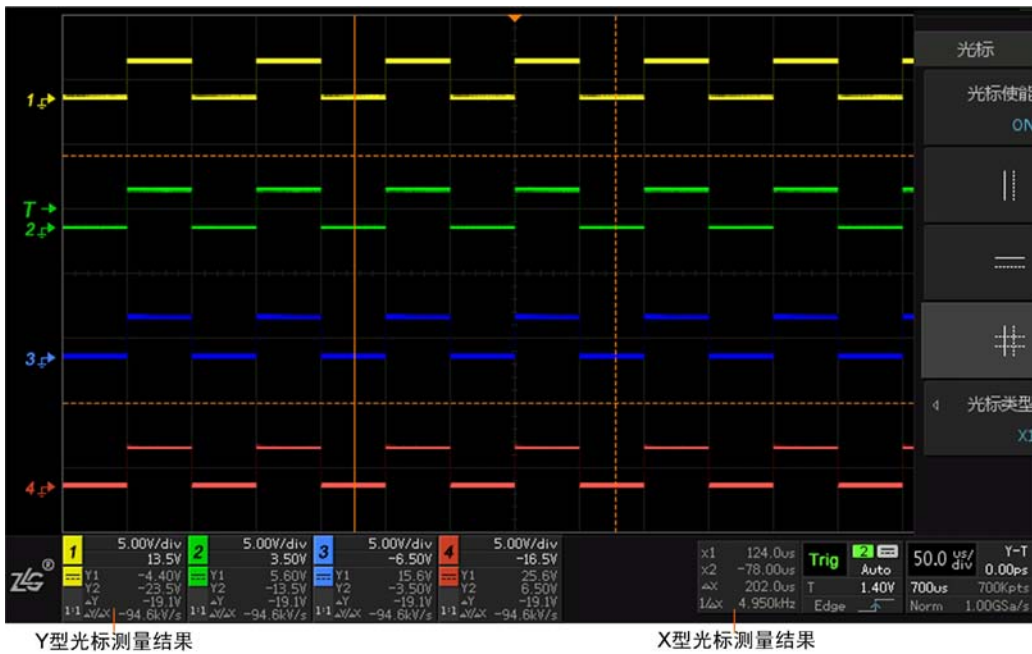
1
T
2
3
4

光标
光标使能
ON
光标类型
XY

1 5.00V/div 13.5V
Y1 -4.40V
Y2 -23.5V
ΔY -19.1V
1:1 ΔY/ΔX -94.6kV/s

2 5.00V/div 3.50V
Y1 5.60V
Y2 -13.5V
ΔY -19.1V
1:1 ΔY/ΔX -94.6kV/s

3 5.00V/div -6.50V
Y1 15.6V
Y2 -3.50V
ΔY -19.1V
1:1 ΔY/ΔX -94.6kV/s

4 5.00V/div -16.5V
Y1 25.6V
Y2 6.50V
ΔY -19.1V
1:1 ΔY/ΔX -94.6kV/s

X1 124.0us
X2 -78.00us
ΔX 202.0us
1/ΔX 4.950kHz

Trig
2
Auto
T 1.40V
Edge

50.0 us/div
Y-T
0.00ps
700us 700Kpts
Norm 1.00GSa/s

Y型光标测量结果
X型光标测量结果